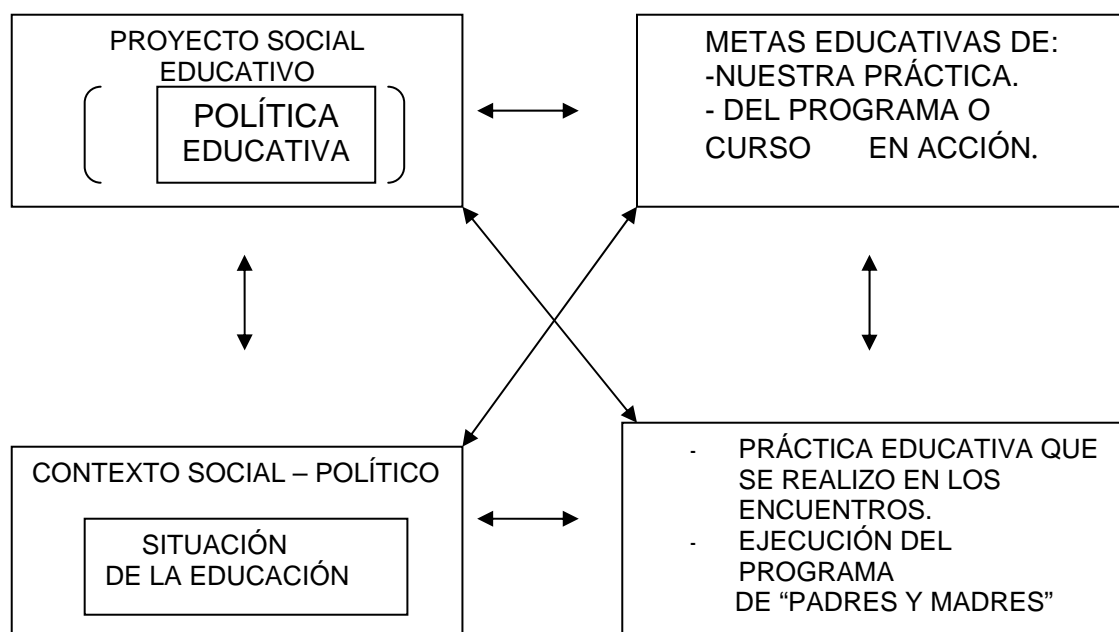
PROYECTO SOCIAL EDUCATIVO

POLÍTICA EDUCATIVA

METAS EDUCATIVAS DE:
-NUESTRA PRÁCTICA.
- DEL PROGRAMA O CURSO EN ACCIÓN.

CONTEXTO SOCIAL – POLÍTICO

SITUACIÓN DE LA EDUCACIÓN

- PRÁCTICA EDUCATIVA QUE SE REALIZO EN LOS ENCUENTROS.
- EJECUCIÓN DEL PROGRAMA DE “PADRES Y MADRES”